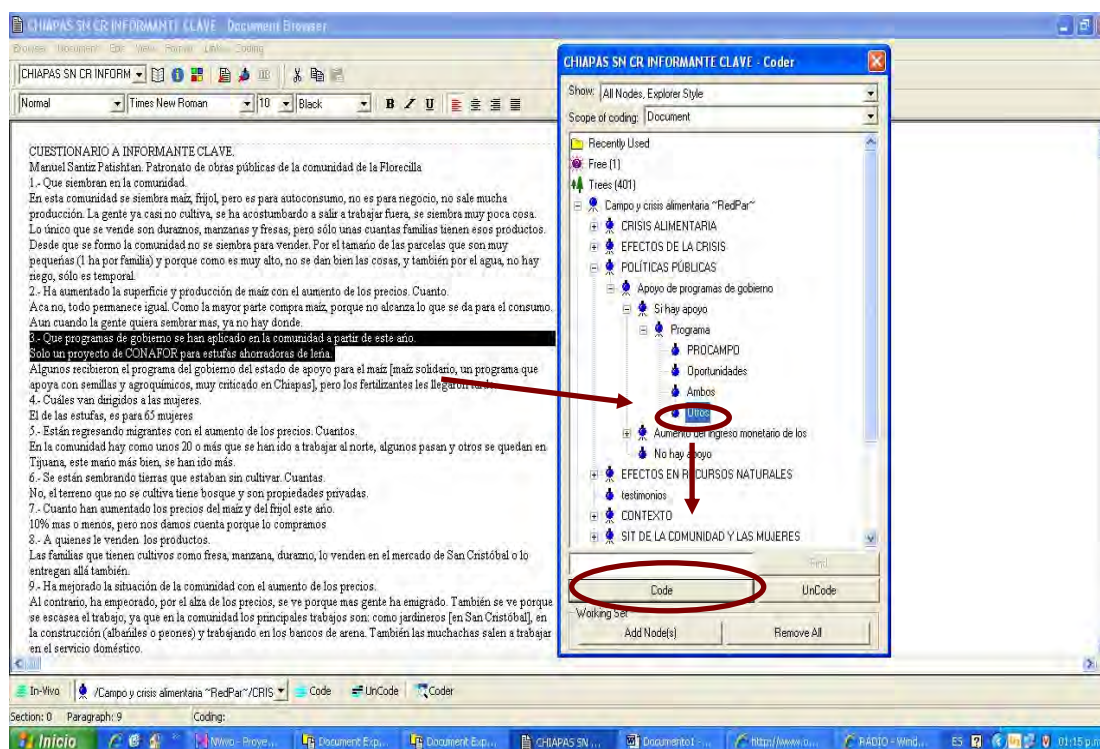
CHIAPAS SN CR INFORMANTE CLAVE - Document Browser

Browse Document Edit View Format Link Coding

CHIAPAS SN CR INFORM

Normal Times New Roman 10 Black B I U

CUESTIONARIO A INFORMANTE CLAVE.
Manuel Santiz Patishtan. Patronato de obras públicas de la comunidad de la Florecilla
1.- Que siembran en la comunidad.
En esta comunidad se siembra maíz, frijol, pero es para autoconsumo, no es para negocio, no sale mucha producción. La gente ya casi no cultiva, se ha acostumbrado a salir a trabajar fuera, se siembra muy poca cosa. Lo único que se vende son duraznos, manzanas y fresas, pero sólo unas cuantas familias tienen esos productos. Desde que se formo la comunidad no se siembra para vender. Por el tamaño de las parcelas que son muy pequeñas (1 ha por familia) y porque como es muy alto, no se dan bien las cosas, y también por el agua, no hay riego, sólo es temporal.
2.- Ha aumentado la superficie y producción de maíz con el aumento de los precios. Cuanto.
Aca no, todo permanece igual. Como la mayor parte compra maíz, porque no alcanza lo que se da para el consumo. Aun cuando la gente quiera sembrar mas, ya no hay donde.
3.- Que programas de gobierno se han aplicado en la comunidad a partir de este año.
Solo un proyecto de CONAFOR para estufas ahorradoras de leña.
Algunos recibieron el programa del gobierno del estado de apoyo para el maíz [maíz solidario, un programa que apoya con semillas y agroquímicos, muy criticado en Chiapas], pero los fertilizantes les llegaron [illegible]
4.- Cuáles van dirigidos a las mujeres.
El de las estufas, es para 65 mujeres
5.- Están regresando migrantes con el aumento de los precios. Cuantos.
En la comunidad hay como unos 20 o más que se han ido a trabajar al norte, algunos pasan y otros se quedan en Tijuana, este maño más bien, se han ido más.
6.- Se están sembrando tierras que estaban sin cultivar. Cuantas.
No, el terreno que no se cultiva tiene bosque y son propiedades privadas.
7.- Cuanto han aumentado los precios del maíz y del frijol este año.
10% mas o menos, pero nos damos cuenta porque lo compramos
8.- A quienes le venden los productos.
Las familias que tienen cultivos como fresa, manzana, durazno, lo venden en el mercado de San Cristóbal o lo entregan allá también.
9.- Ha mejorado la situación de la comunidad con el aumento de los precios.
Al contrario, ha empeorado, por el alza de los precios, se ve porque mas gente ha emigrado. También se ve porque se escasea el trabajo, ya que en la comunidad los principales trabajos son: como jardineros [en San Cristóbal], en la construcción (albañiles o peones) y trabajando en los bancos de arena. También las muchachas salen a trabajar en el servicio doméstico.

CHIAPAS SN CR INFORMANTE CLAVE - Coder
Show: All Nodes, Explorer Style
Scope of coding: Document
Recently Used
Free (1)
Trees (401)
Campo y crisis alimentaria ~RedPar~
CRISIS ALIMENTARIA
EFECTOS DE LA CRISIS
POLÍTICAS PÚBLICAS
Apoyo de programas de gobierno
Si hay apoyo
Programa
PROCAMPO
Oportunidades
Ambos
Otros
Aumento del ingreso monetario de los
No hay apoyo
EFECTOS EN RECURSOS NATURALES
testimonios
CONTEXTO
SIT DE LA COMUNIDAD Y LAS MUJERES
Find
Code
UnCode
Working Set
Add Node(s)
Remove All

In-Vivo /Campo y crisis alimentaria ~RedPar~/CRIS Code UnCode Coder
Section: 0 Paragraph: 9 Coding:
Inicio Nvivo - Proye... Document Exp... Document Exp... CHIAPAS SN ... Documento1 - ... http://www.o... RADIO - Wind... ES 01:15 p.m.